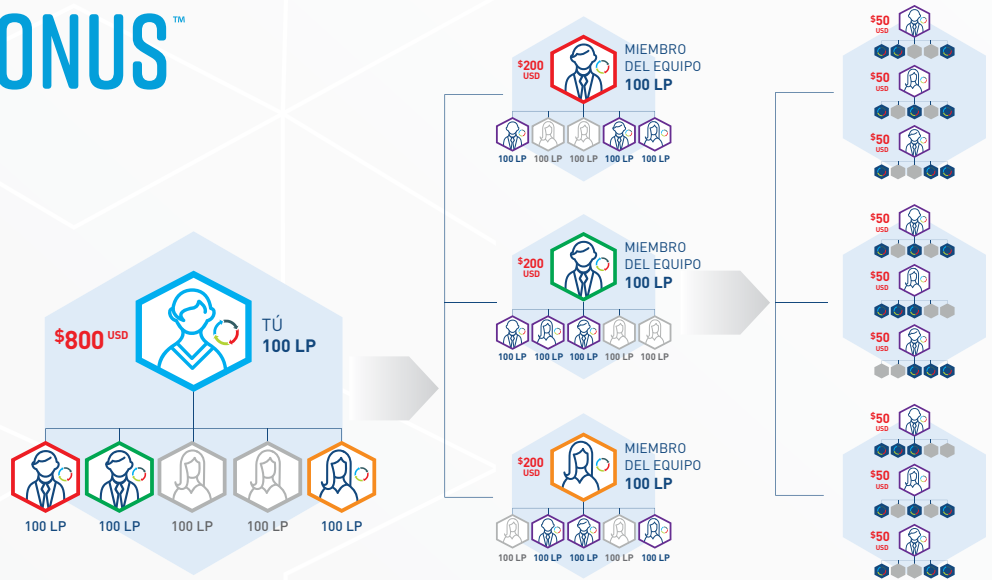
ONUS™

$800 USD
TÚ
100 LP

100 LP 100 LP 100 LP 100 LP 100 LP

$200 USD
MIEMBRO DEL EQUIPO
100 LP

100 LP 100 LP 100 LP 100 LP 100 LP

$200 USD
MIEMBRO DEL EQUIPO
100 LP

100 LP 100 LP 100 LP 100 LP 100 LP

$200 USD
MIEMBRO DEL EQUIPO
100 LP

100 LP 100 LP 100 LP 100 LP 100 LP

$50 USD
$50 USD
$50 USD
$50 USD
$50 USD
$50 USD
$50 USD
$50 USD
$50 USD